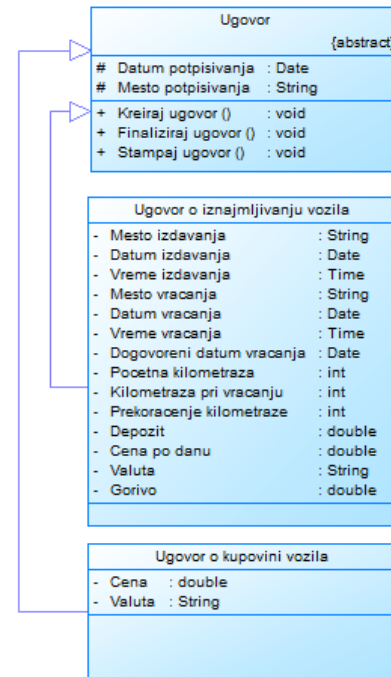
Ugovor

{abstract}

| | | |
|---|---|---|
| # | Datum potpisivanja | : Date |
| # | Mesto potpisivanja | : String |

| | | |
|---|---|---|
| + | Kreiraj ugovor () | : void |
| + | Finaliziraj ugovor () | : void |
| + | Stampaj ugovor () | : void |

Ugovor o iznajmljivanju vozila

| | | |
|---|---|---|
| - | Mesto izdavanja | : String |
| - | Datum izdavanja | : Date |
| - | Vreme izdavanja | : Time |
| - | Mesto vracanja | : String |
| - | Datum vracanja | : Date |
| - | Vreme vracanja | : Time |
| - | Dogovoreni datum vracanja | : Date |
| - | Pocetna kilometraza | : int |
| - | Kilometraza pri vracanju | : int |
| - | Prekoracenje kilometraze | : int |
| - | Depozit | : double |
| - | Cena po danu | : double |
| - | Valuta | : String |
| - | Gorivo | : double |

Ugovor o kupovini vozila

| | | |
|---|---|---|
| - | Cena | : double |
| - | Valuta | : String |